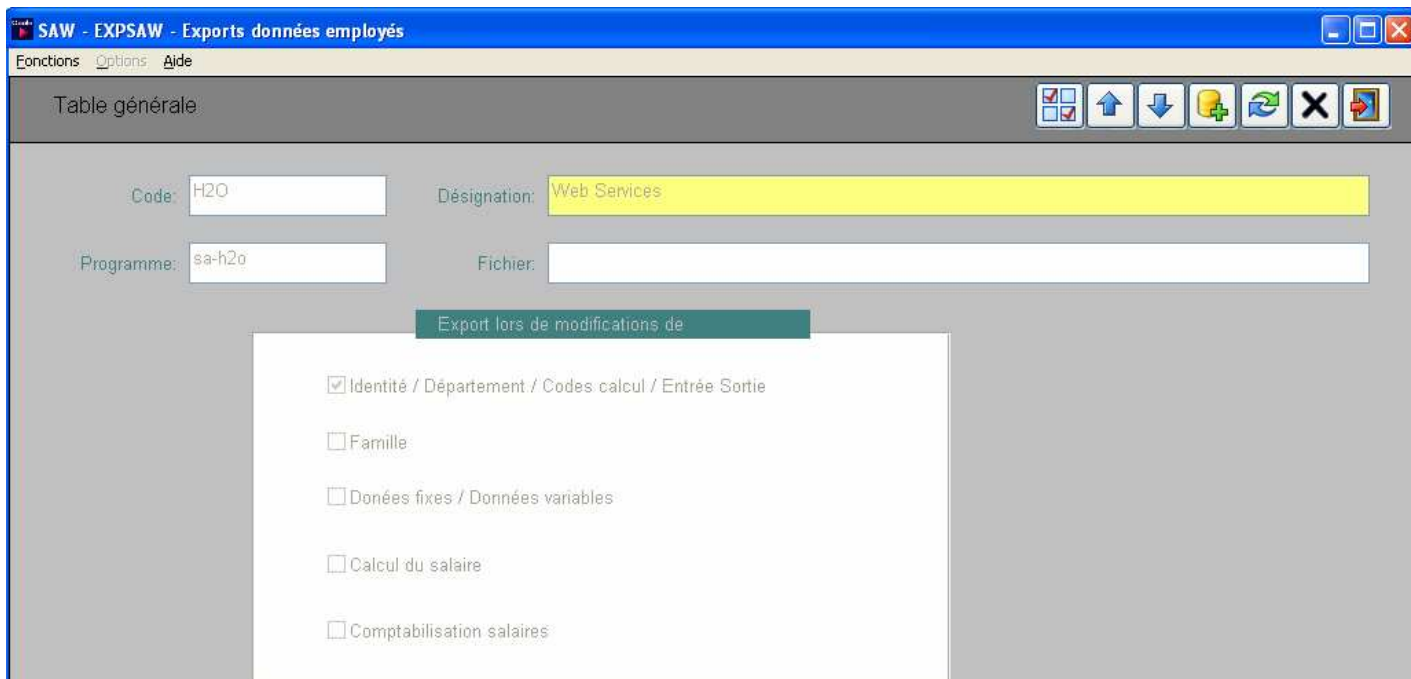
SAW - EXPSAW - Exports données employés

Fonctions Options Aide

Table générale

Code: H2O

Désignation: Web Services

Programme: sa-h2o

Fichier:

Export lors de modifications de

☑ Identité / Département / Codes calcul / Entrée Sortie

☐ Famille

☐ Donées fixes / Données variables

☐ Calcul du salaire

☐ Comptabilisation salaires